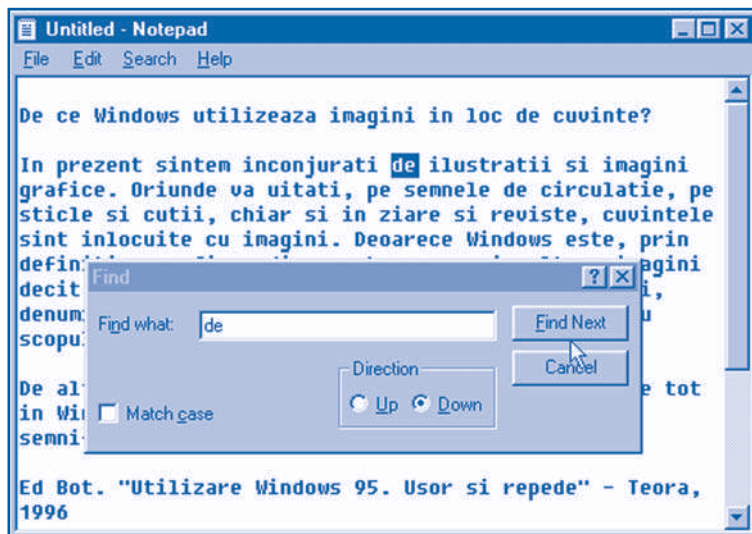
Untitled - Notepad
File Edit Search Help

De ce Windows utilizeaza imagini in loc de cuvinte?

In prezent sintem inconjurati de ilustratii si imagini grafice. Oriunde va uitati, pe semnele de circulatie, pe sticle si cutii, chiar si in ziare si reviste, cuvintele sint inlocuite cu imagini. Deoarece Windows este, prin defini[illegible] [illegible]agini decit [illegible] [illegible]i, denum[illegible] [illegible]u scopu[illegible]

De al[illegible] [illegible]e tot in Wi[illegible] semni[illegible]

Ed Bot. "Utilizare Windows 95. Usor si repede" - Teora, 1996

Find
Find what: de
Find Next
Cancel
Direction
Up
Down
Match case